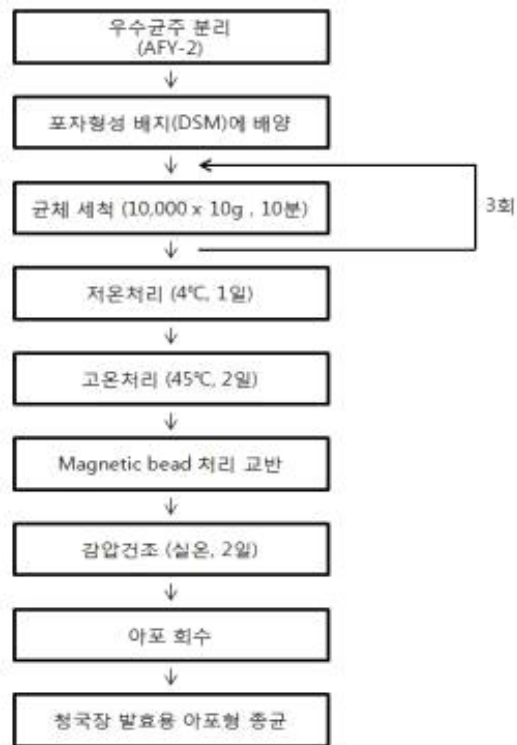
우수균주 분리
(AFY-2)

포자형성 배지(DSM)에 배양

균체 세척 (10,000 x 10g , 10분)

3회

저온처리 (4℃, 1일)

고온처리 (45℃, 2일)

Magnetic bead 처리 교반

감압건조 (실온, 2일)

아포 회수

청국장 발효용 아포형 종균